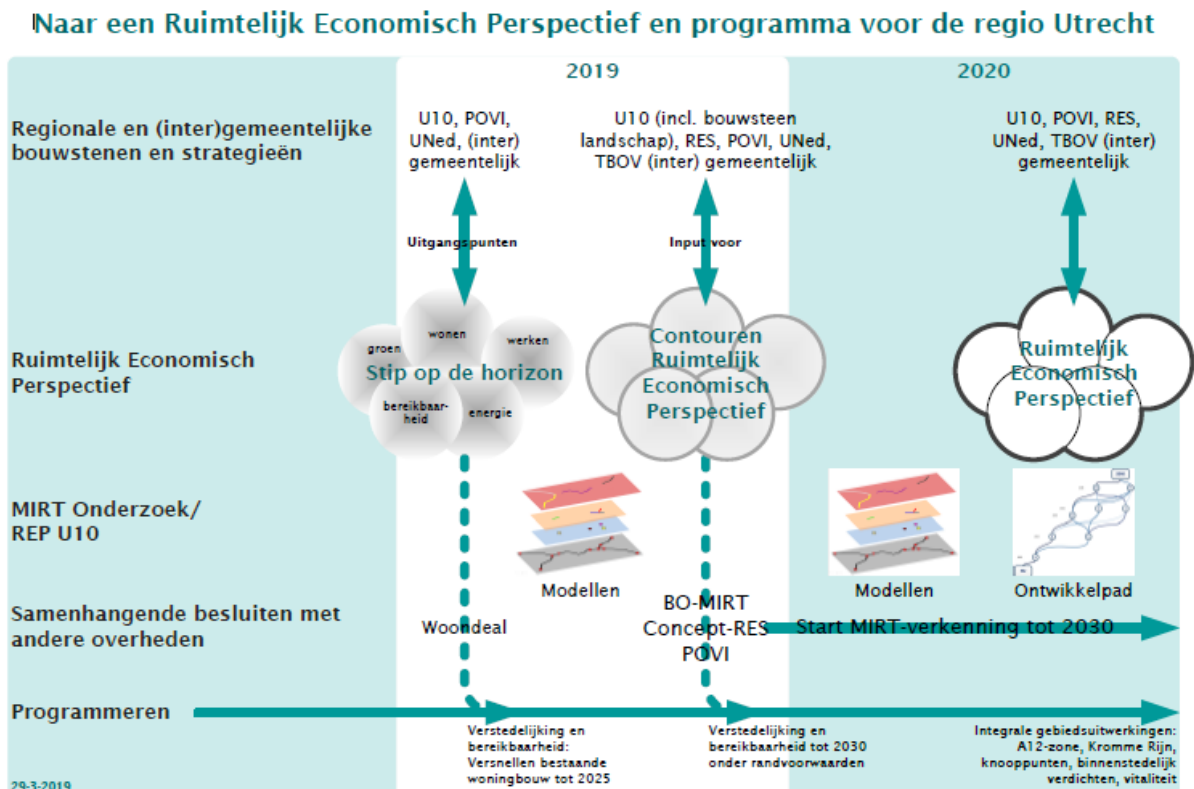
Naar een Ruimtelijk Economisch Perspectief en programma voor de regio Utrecht

2019

2020

Regionale en (inter)gemeentelijke bouwstenen en strategieën

U10, POVI, UNed, (inter) gemeentelijk

U10 (incl. bouwsteen landschap), RES, POVI, UNed, TBOV (inter) gemeentelijk

U10, POVI, RES, UNed, TBOV (inter) gemeentelijk

Uitgangspunten

Input voor

Ruimtelijk Economisch Perspectief

groen

wonen

werken

Stip op de horizon

bereikbaarheid

energie

Contouren Ruimtelijk Economisch Perspectief

Ruimtelijk Economisch Perspectief

MIRT Onderzoek/ REP U10

Modellen

Modellen

Ontwikkelpad

Samenhangende besluiten met andere overheden

Woondeal

BO-MIRT Concept-RES POVI

Start MIRT-verkenning tot 2030

Programmeren

Verstedelijking en bereikbaarheid: Versnellen bestaande woningbouw tot 2025

Verstedelijking en bereikbaarheid tot 2030 onder randvoorwaarden

Integrale gebiedsuitwerkingen: A12-zone, Kromme Rijn, knooppunten, binnenstedelijk verdichten, vitaliteit

29-3-2019